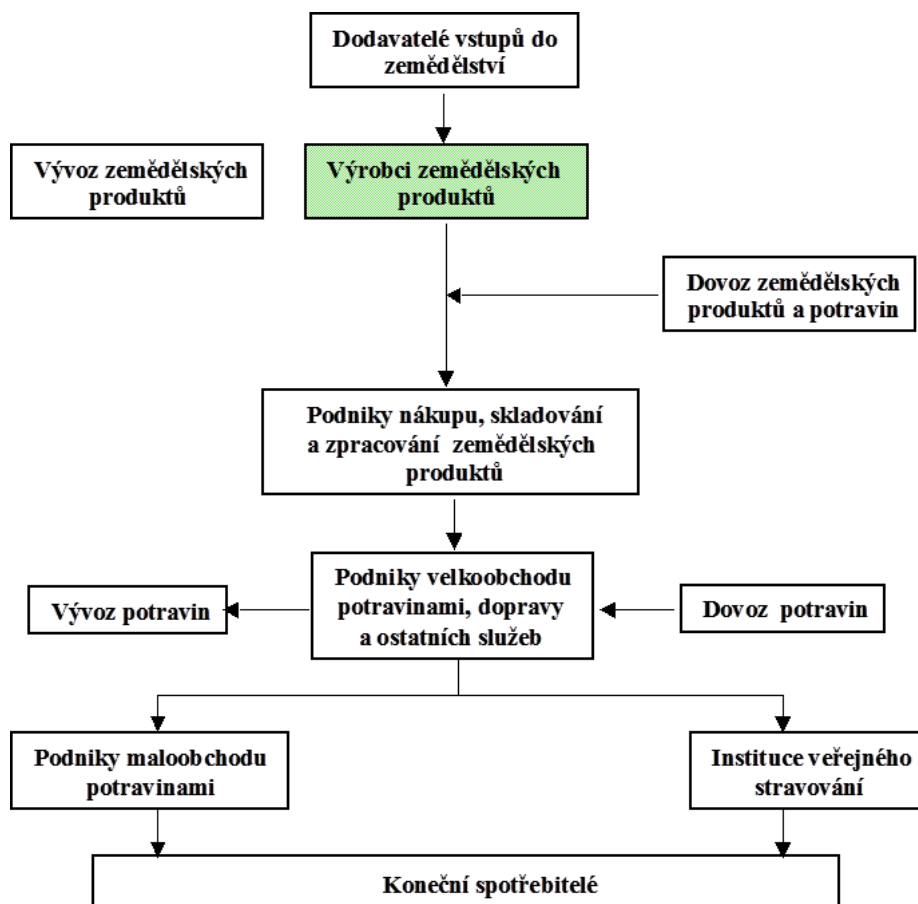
Dodavatelé vstupů do zemědělství

Vývoz zemědělských produktů

Výrobci zemědělských produktů

Dovoz zemědělských produktů a potravin

Podniky nákupu, skladování a zpracování zemědělských produktů

Vývoz potravin

Podniky velkoobchodu potravinami, dopravy a ostatních služeb

Dovoz potravin

Podniky maloobchodu potravinami

Instituce veřejného stravování

Koneční spotřebitelé